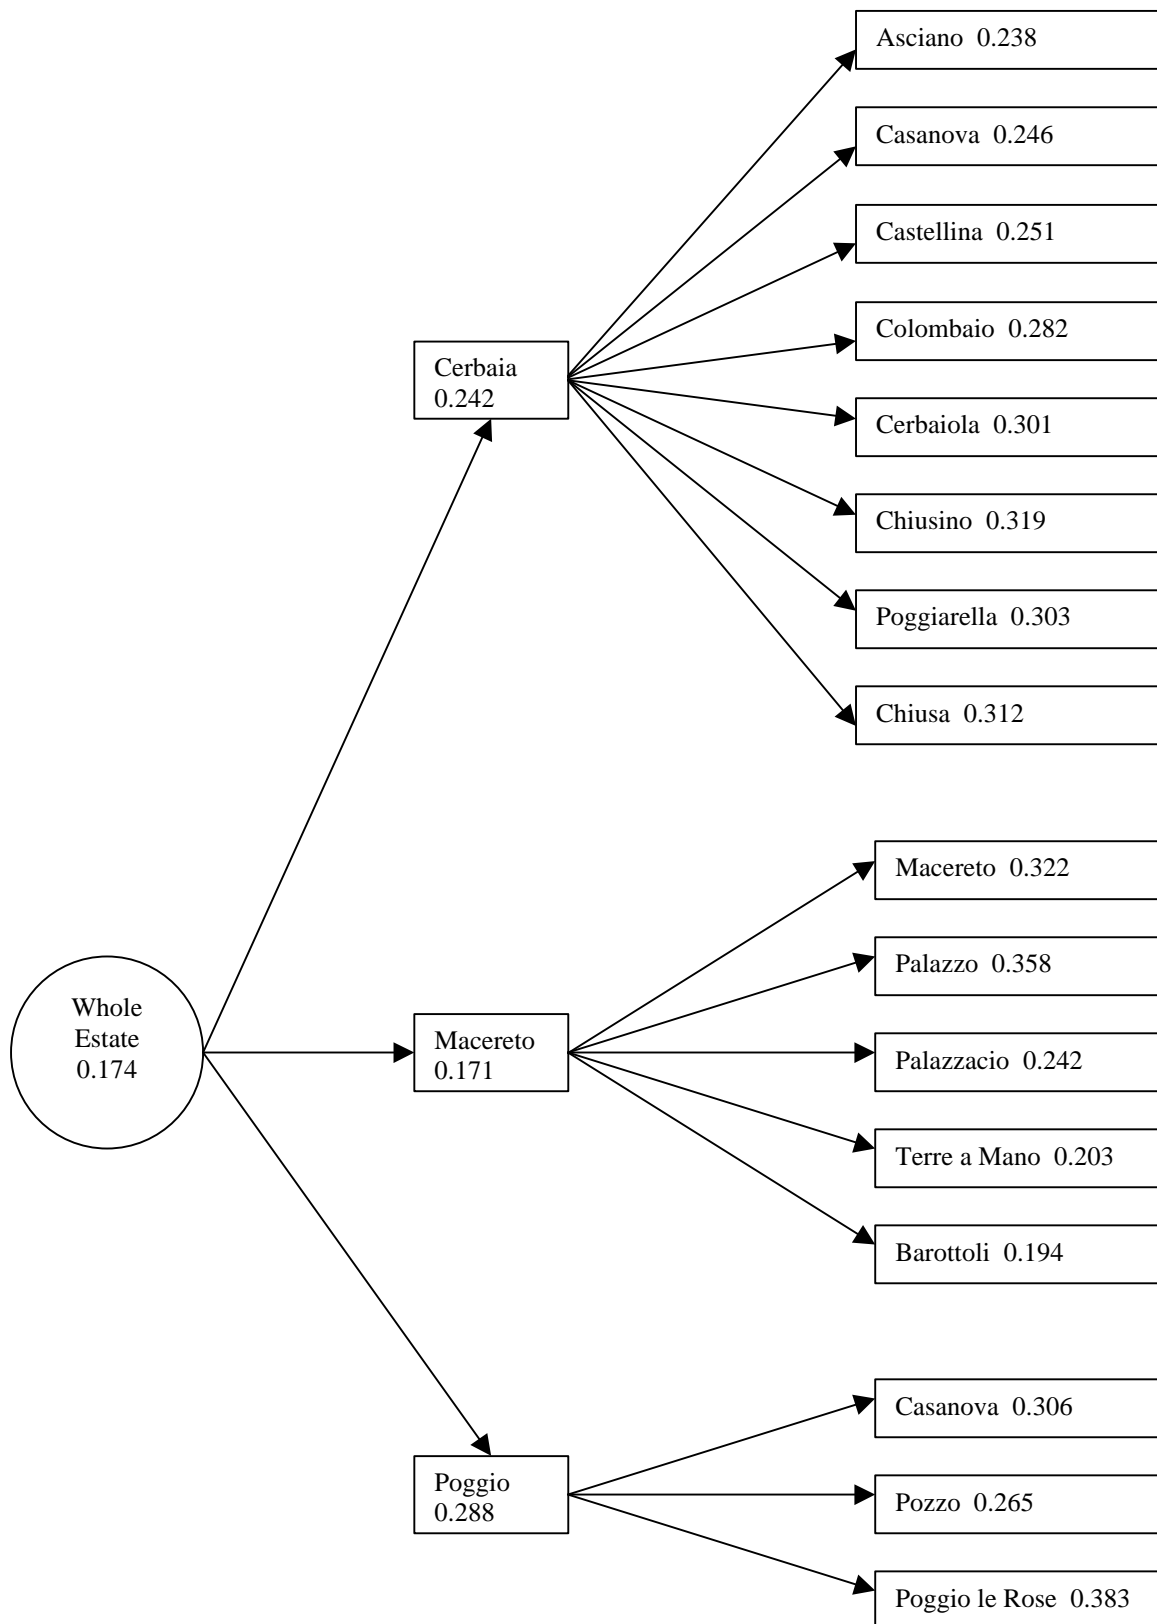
Asciano 0.238

Casanova 0.246

Castellina 0.251

Colombaio 0.282

Cerbaia
0.242

Cerbaiola 0.301

Chiusino 0.319

Poggiarella 0.303

Chiusa 0.312

Macereto 0.322

Palazzo 0.358

Whole
Estate
0.174

Macereto
0.171

Palazzacio 0.242

Terre a Mano 0.203

Barottoli 0.194

Casanova 0.306

Poggio
0.288

Pozzo 0.265

Poggio le Rose 0.383